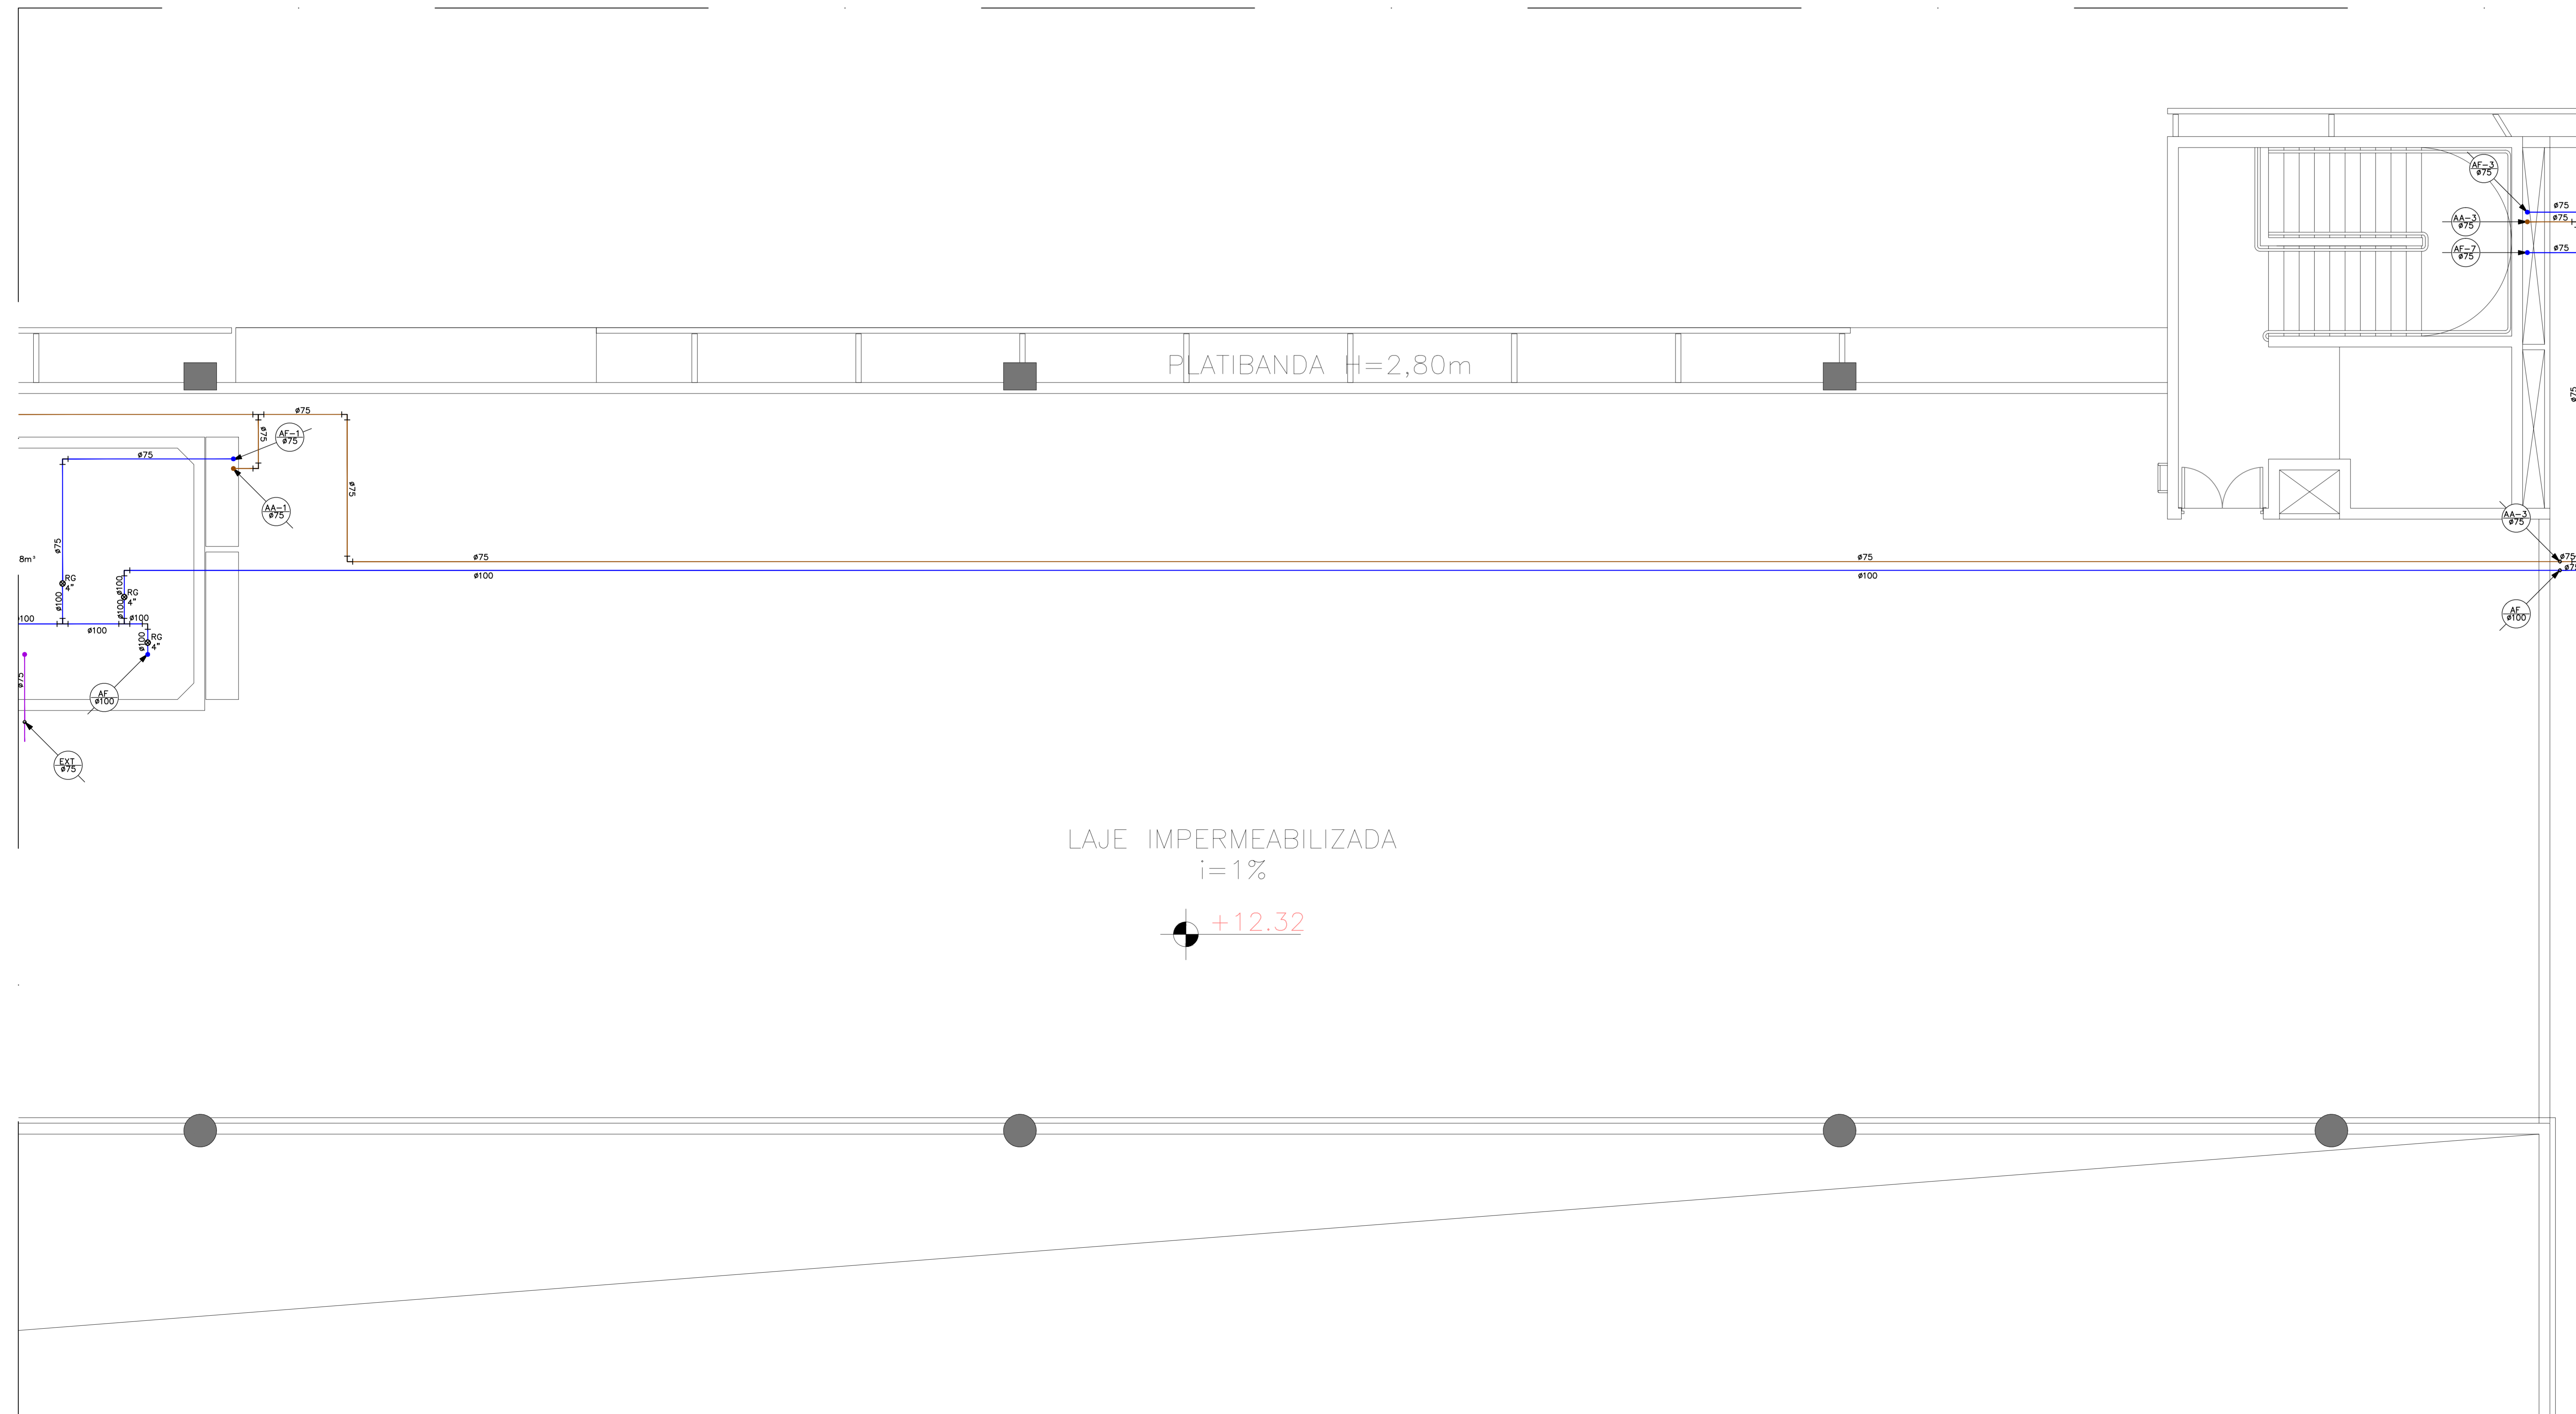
AF-3
ø75
ø75
AA-3
ø75
ø75
AF-7
ø75
ø75

PLATIBANDA H=2,80m

ø75
AF-1
ø75
ø75
ø75
ø75
AA-1
ø75

ø75
8m²
RG
4"
ø100
ø100
ø100
RG
4"
ø100
ø100
100
ø100
ø100
RG
4"
ø75
AF
ø100
EXT
ø75

ø75
ø100
ø75
ø100
AA-3
ø75
ø75
ø75
AF
ø100
ø75

LAJE IMPERMEABILIZADA
i=1%

+12.32